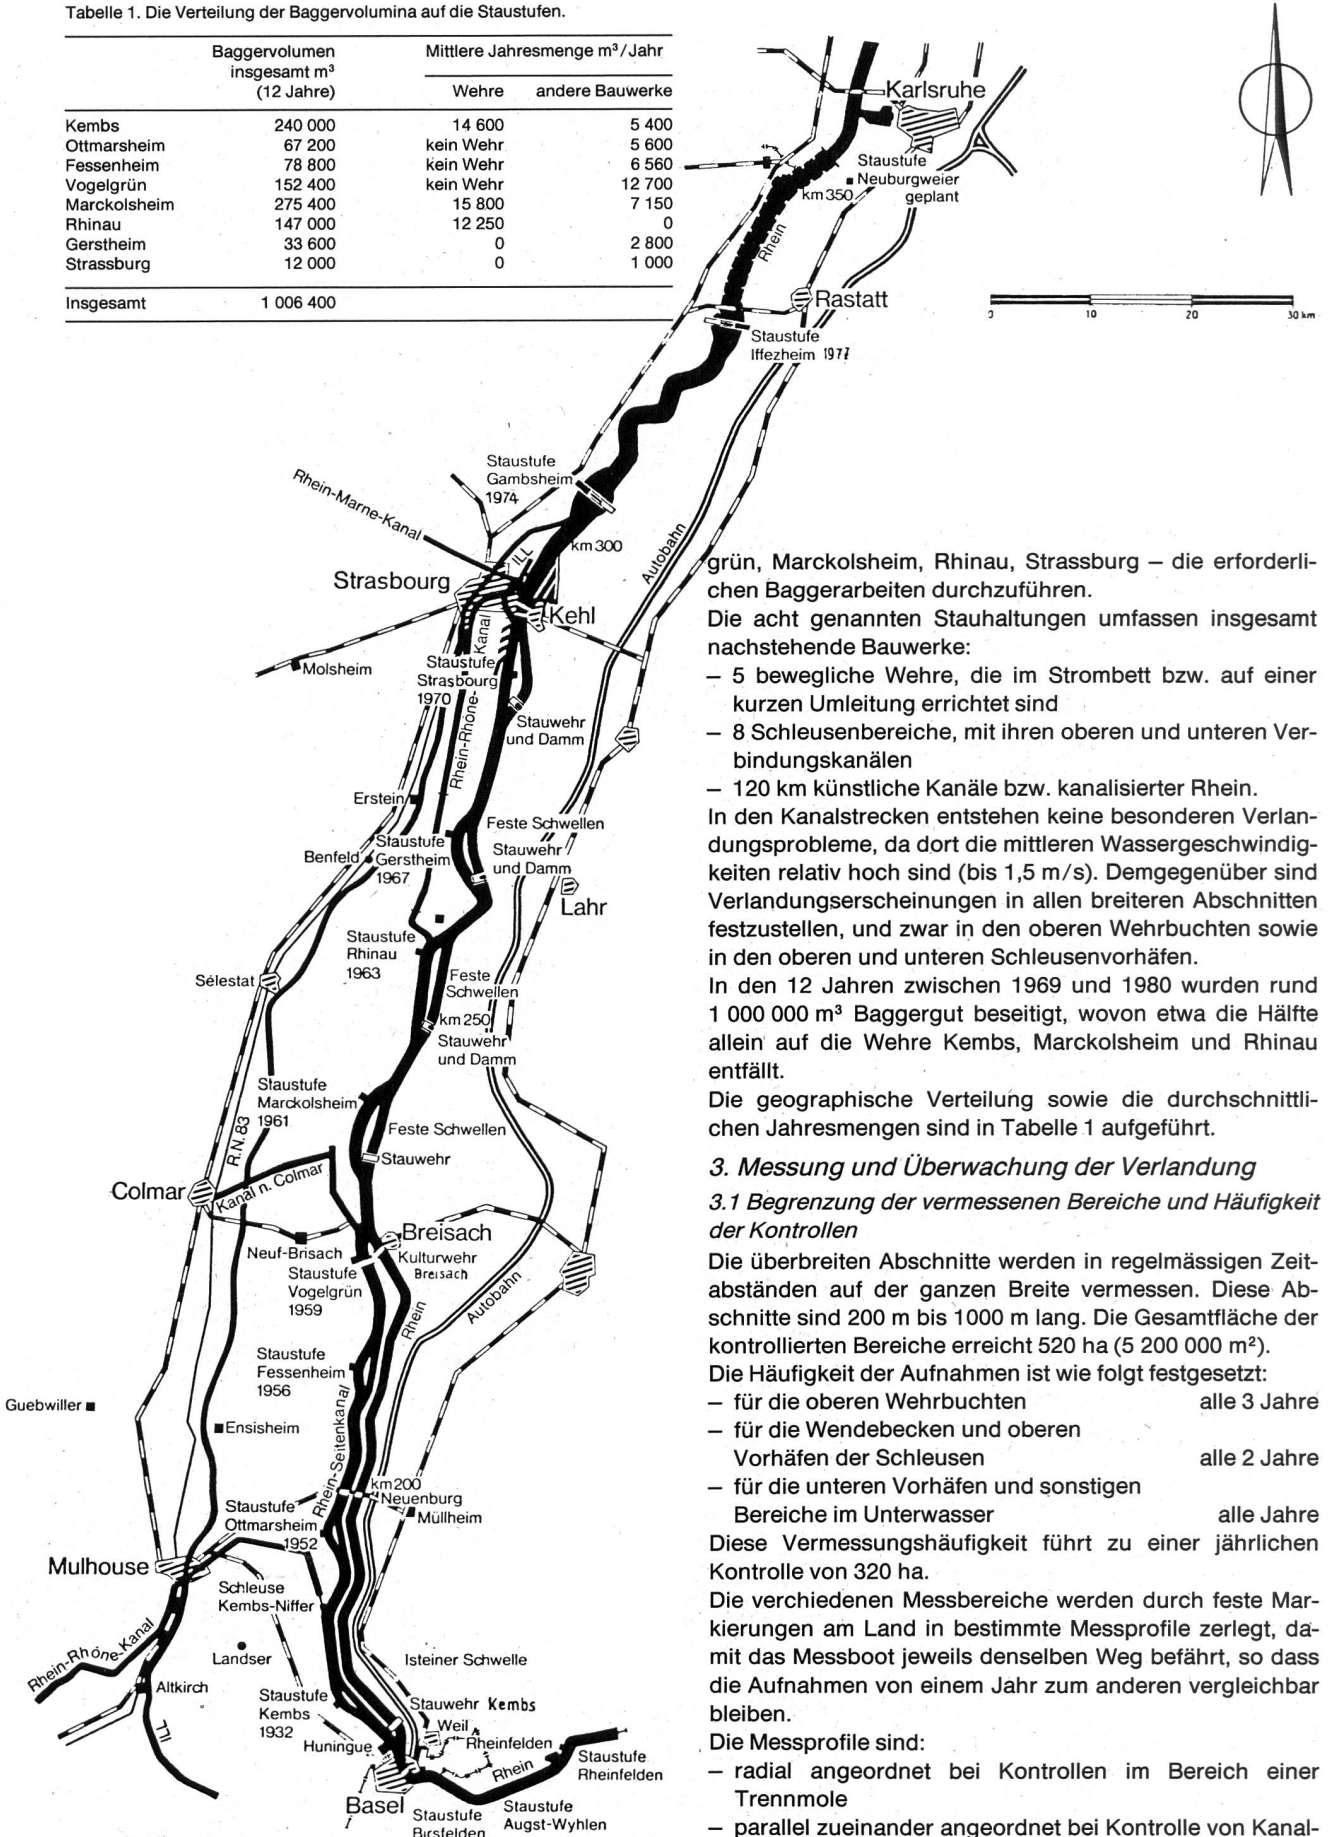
Tabelle 1. Die Verteilung der Baggervolumina auf die Staustufen.

| | Baggervolumen insgesamt m³ (12 Jahre) | Mittlere Jahresmenge m³/Jahr Wehre | andere Bauwerke |
|---|---|---|---|
| Kembs | 240 000 | 14 600 | 5 400 |
| Ottmarsheim | 67 200 | kein Wehr | 5 600 |
| Fessenheim | 78 800 | kein Wehr | 6 560 |
| Vogelgrün | 152 400 | kein Wehr | 12 700 |
| Marckolsheim | 275 400 | 15 800 | 7 150 |
| Rhinau | 147 000 | 12 250 | 0 |
| Gerstheim | 33 600 | 0 | 2 800 |
| Strassburg | 12 000 | 0 | 1 000 |
| Insgesamt | 1 006 400 | | |

Karlsruhe
Staustufe Neuburgweier geplant
km 350
Rhein
Rastatt
Staustufe Iffezheim 1977
0 10 20 30 km
Staustufe Gambsheim 1974
Rhein-Marne-Kanal
km 300
ILL
Autobahn
Strasbourg
Kehl
Kanal
Molsheim
Staustufe Strasbourg 1970
Rhein-Rhone-Kanal
Stauwehr und Damm
Erstein
Feste Schwellen
Staustufe Gerstheim 1967
Benfeld
Stauwehr und Damm
Lahr
Staustufe Rhinau 1963
Sélestat
Feste Schwellen
km 250
Stauwehr und Damm
Staustufe Marckolsheim 1961
R.N. 83
Feste Schwellen
Stauwehr
Colmar
Kanal n. Colmar
Breisach
Neuf-Brisach
Kulturwehr Breisach
Staustufe Vogelgrün 1959
Autobahn
Rhein
Staustufe Fessenheim 1956
Guebwiller
Ensisheim
Rhein-Seitenkanal
km 200
Neuenburg
Müllheim
Staustufe Ottmarsheim 1952
Mulhouse
Schleuse Kembs-Niffer
Rhein-Rhône-Kanal
Landser
Isteiner Schwelle
Altkirch
Staustufe Kembs 1932
Stauwehr Kembs
ILL
Weil
Rheinfelden
Huningue
Staustufe Rheinfelden
Rhein
Basel
Staustufe Birsfelden
Staustufe Augst-Wyhlen

grün, Marckolsheim, Rhinau, Strassburg – die erforderlichen Baggerarbeiten durchzuführen.
Die acht genannten Stauhaltungen umfassen insgesamt nachstehende Bauwerke:
– 5 bewegliche Wehre, die im Strombett bzw. auf einer kurzen Umleitung errichtet sind
– 8 Schleusenbereiche, mit ihren oberen und unteren Verbindungskanälen
– 120 km künstliche Kanäle bzw. kanalisierter Rhein.
In den Kanalstrecken entstehen keine besonderen Verlandungsprobleme, da dort die mittleren Wassergeschwindigkeiten relativ hoch sind (bis 1,5 m/s). Demgegenüber sind Verlandungserscheinungen in allen breiteren Abschnitten festzustellen, und zwar in den oberen Wehrbuchten sowie in den oberen und unteren Schleusenvorhäfen.
In den 12 Jahren zwischen 1969 und 1980 wurden rund 1 000 000 m³ Baggergut beseitigt, wovon etwa die Hälfte allein auf die Wehre Kembs, Marckolsheim und Rhinau entfällt.
Die geographische Verteilung sowie die durchschnittlichen Jahresmengen sind in Tabelle 1 aufgeführt.

3. Messung und Überwachung der Verlandung

3.1 Begrenzung der vermessenen Bereiche und Häufigkeit der Kontrollen

Die überbreiten Abschnitte werden in regelmässigen Zeitabständen auf der ganzen Breite vermessen. Diese Abschnitte sind 200 m bis 1000 m lang. Die Gesamtfläche der kontrollierten Bereiche erreicht 520 ha (5 200 000 m²).
Die Häufigkeit der Aufnahmen ist wie folgt festgesetzt:
– für die oberen Wehrbuchten alle 3 Jahre
– für die Wendebecken und oberen Vorhäfen der Schleusen alle 2 Jahre
– für die unteren Vorhäfen und sonstigen Bereiche im Unterwasser alle Jahre
Diese Vermessungshäufigkeit führt zu einer jährlichen Kontrolle von 320 ha.
Die verchiedenen Messbereiche werden durch feste Markierungen am Land in bestimmte Messprofile zerlegt, damit das Messboot jeweils denselben Weg befährt, so dass die Aufnahmen von einem Jahr zum anderen vergleichbar bleiben.
Die Messprofile sind:
– radial angeordnet bei Kontrollen im Bereich einer Trennmole
– parallel zueinander angeordnet bei Kontrolle von Kanal-